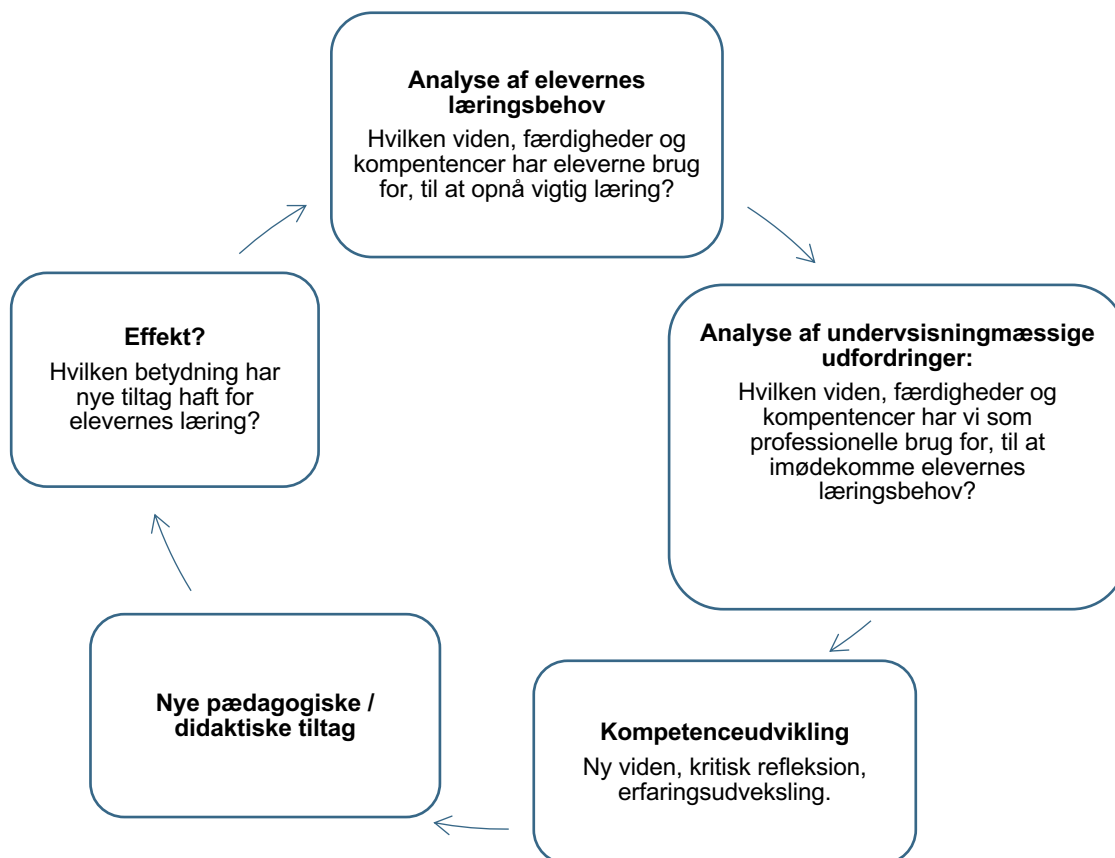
**Analyse af elevernes læringsbehov**

Hvilken viden, færdigheder og kompentencer har eleverne brug for, til at opnå vigtig læring?

**Analyse af undervsisningmæssige udfordringer:**

Hvilken viden, færdigheder og kompentencer har vi som professionelle brug for, til at imødekomme elevernes læringsbehov?

**Kompetenceudvikling**

Ny viden, kritisk refleksion, erfaringsudveksling.

**Nye pædagogiske / didaktiske tiltag**

**Effekt?**

Hvilken betydning har nye tiltag haft for elevernes læring?